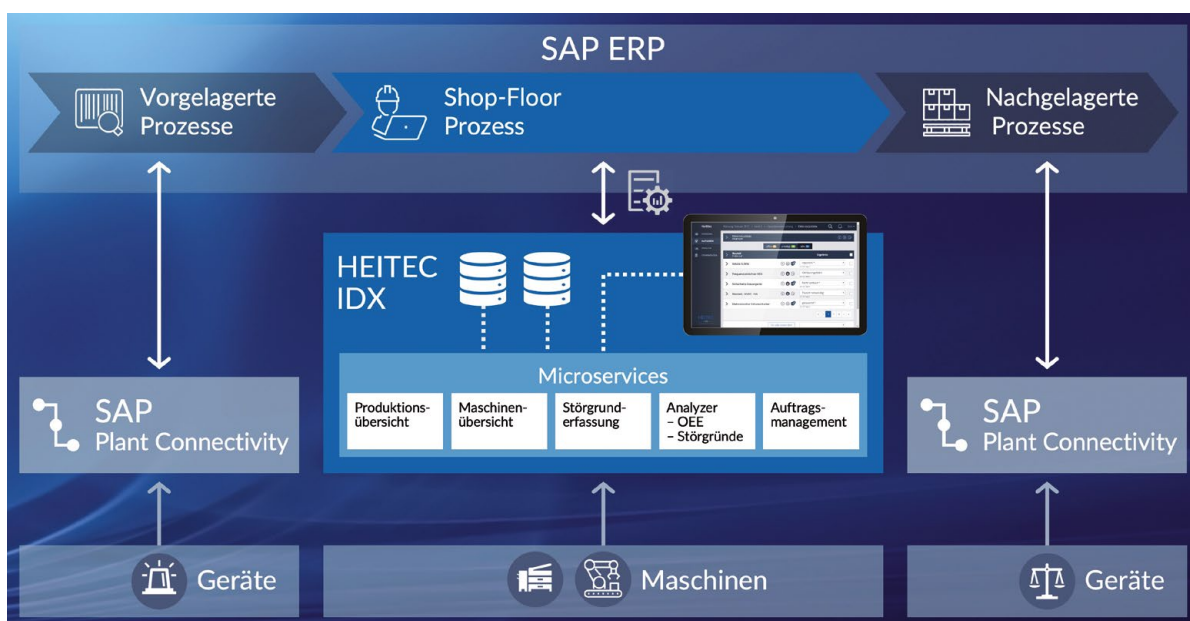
SAP ERP

Vorgelagerte Prozesse

Shop-Floor Prozess

Nachgelagerte Prozesse

HEITEC IDX

Microservices

Produktionsübersicht

Maschinenübersicht

Störgrunderfassung

Analyzer
– OEE
– Störgründe

Auftragsmanagement

SAP Plant Connectivity

SAP Plant Connectivity

Geräte

Maschinen

Geräte